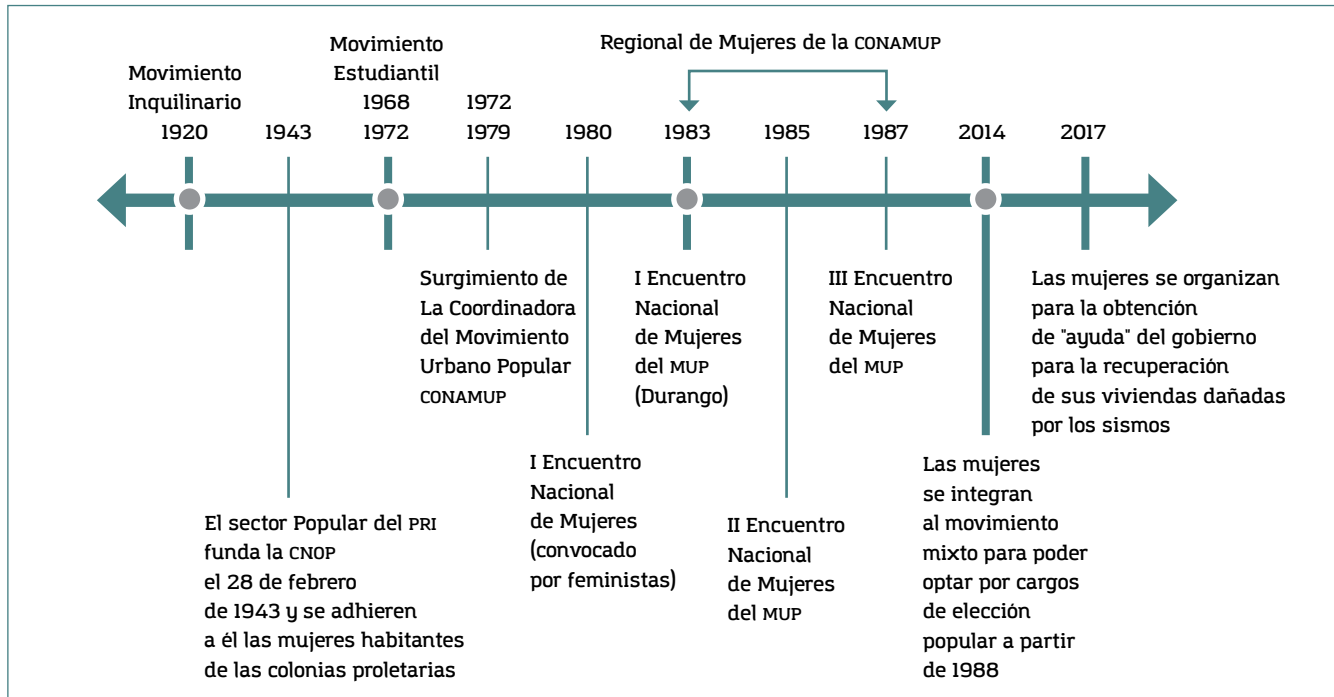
Regional de Mujeres de la CONAMUP

Movimiento Inquilinario
1920

1943

Movimiento Estudiantil
1968
1972

1972
1979

1980

1983

1985

1987

2014

2017

Surgimiento de La Coordinadora del Movimiento Urbano Popular CONAMUP

I Encuentro Nacional de Mujeres del MUP (Durango)

III Encuentro Nacional de Mujeres del MUP

Las mujeres se organizan para la obtención de "ayuda" del gobierno para la recuperación de sus viviendas dañadas por los sismos

I Encuentro Nacional de Mujeres (convocado por feministas)

Las mujeres se integran al movimiento mixto para poder optar por cargos de elección popular a partir de 1988

El sector Popular del PRI funda la CNOP el 28 de febrero de 1943 y se adhieren a él las mujeres habitantes de las colonias proletarias

II Encuentro Nacional de Mujeres del MUP